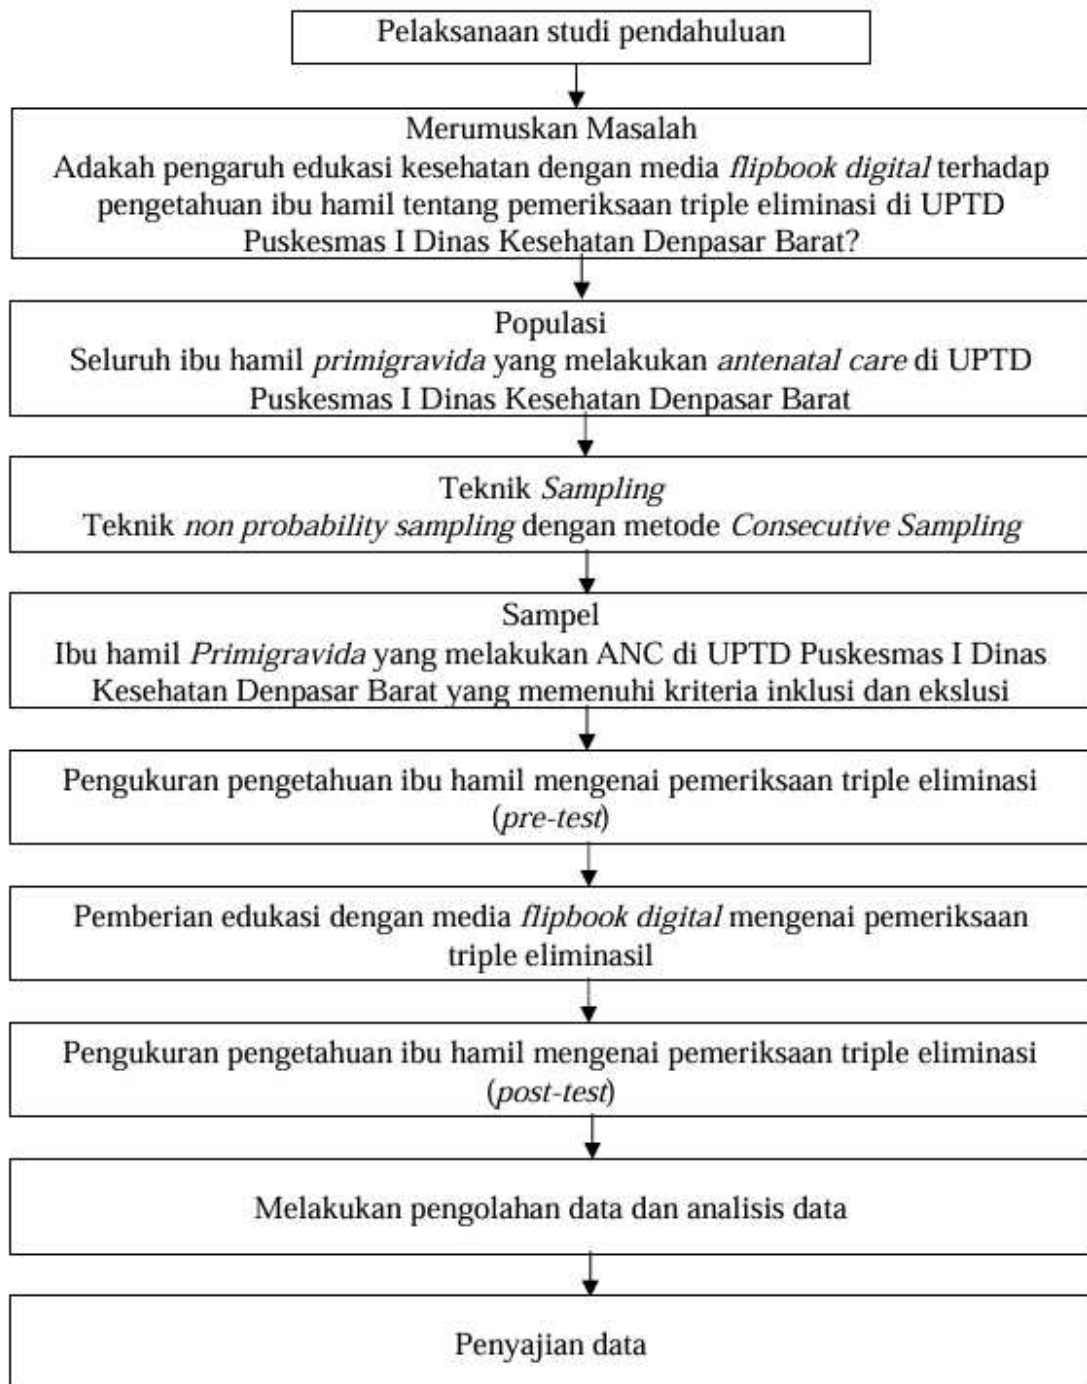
Pelaksanaan studi pendahuluan

Merumuskan Masalah
Adakah pengaruh edukasi kesehatan dengan media flipbook digital terhadap pengetahuan ibu hamil tentang pemeriksaan triple eliminasi di UPTD Puskesmas I Dinas Kesehatan Denpasar Barat?

Populasi
Seluruh ibu hamil primigravida yang melakukan antenatal care di UPTD Puskesmas I Dinas Kesehatan Denpasar Barat

Teknik Sampling
Teknik non probability sampling dengan metode Consecutive Sampling

Sampel
Ibu hamil Primigravida yang melakukan ANC di UPTD Puskesmas I Dinas Kesehatan Denpasar Barat yang memenuhi kriteria inklusi dan ekslusi

Pengukuran pengetahuan ibu hamil mengenai pemeriksaan triple eliminasi (pre-test)

Pemberian edukasi dengan media flipbook digital mengenai pemeriksaan triple eliminasil

Pengukuran pengetahuan ibu hamil mengenai pemeriksaan triple eliminasi (post-test)

Melakukan pengolahan data dan analisis data

Penyajian data